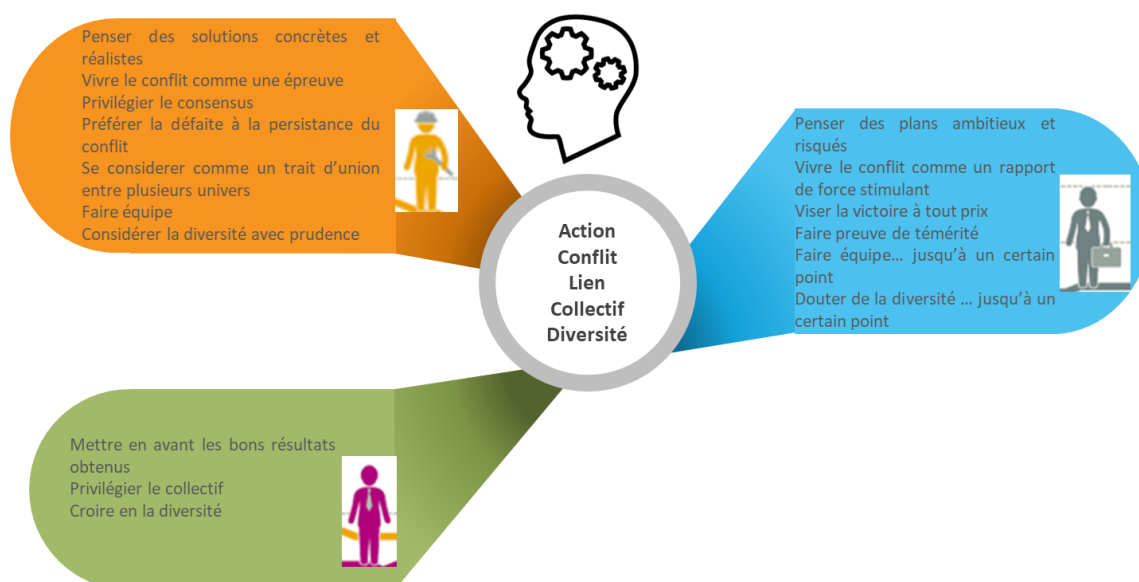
Penser des solutions concrètes et réalistes
Vivre le conflit comme une épreuve
Privilégier le consensus
Préférer la défaite à la persistance du conflit
Se considerer comme un trait d'union entre plusieurs univers
Faire équipe
Considérer la diversité avec prudence

Action
Conflit
Lien
Collectif
Diversité

Penser des plans ambitieux et risqués
Vivre le conflit comme un rapport de force stimulant
Viser la victoire à tout prix
Faire preuve de témérité
Faire équipe… jusqu'à un certain point
Douter de la diversité … jusqu'à un certain point

Mettre en avant les bons résultats obtenus
Privilégier le collectif
Croire en la diversité